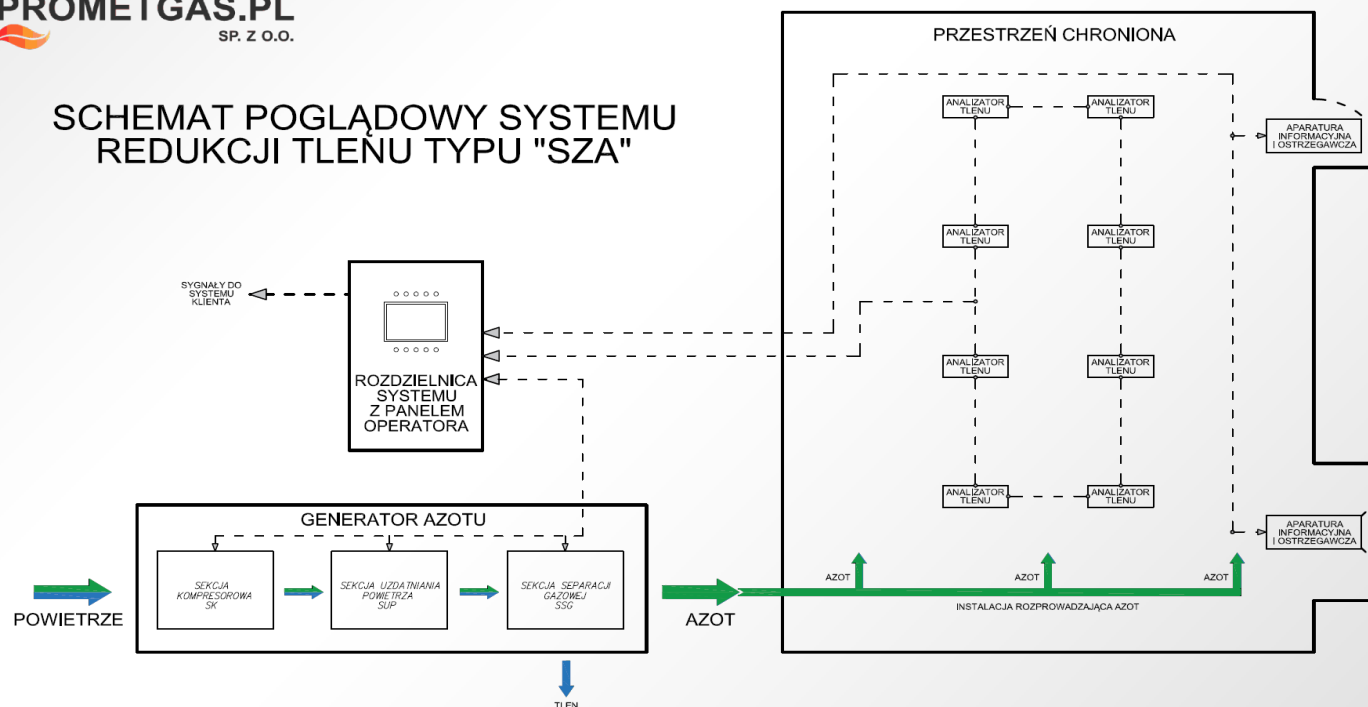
PROMETGAS.PL
SP. Z O.O.

SCHEMAT POGLĄDOWY SYSTEMU REDUKCJI TLENU TYPU "SZA"

PRZESTRZEŃ CHRONIONA

ANALIZATOR TLENU
ANALIZATOR TLENU
APARATURA INFORMACYJNA I OSTRZEGAWCZA
ANALIZATOR TLENU
ANALIZATOR TLENU
SYGNAŁY DO SYSTEMU KLIENTA
ANALIZATOR TLENU
ANALIZATOR TLENU
ROZDZIELNICA SYSTEMU Z PANELEM OPERATORA
ANALIZATOR TLENU
ANALIZATOR TLENU
GENERATOR AZOTU
APARATURA INFORMACYJNA I OSTRZEGAWCZA
AZOT
AZOT
AZOT
SEKCJA KOMPRESOROWA SK
SEKCJA UZDATNIANIA POWIETRZA SUP
SEKCJA SEPARACJI GAZOWEJ SSG
INSTALACJA ROZPROWADZAJĄCA AZOT
POWIETRZE
AZOT
TLEN